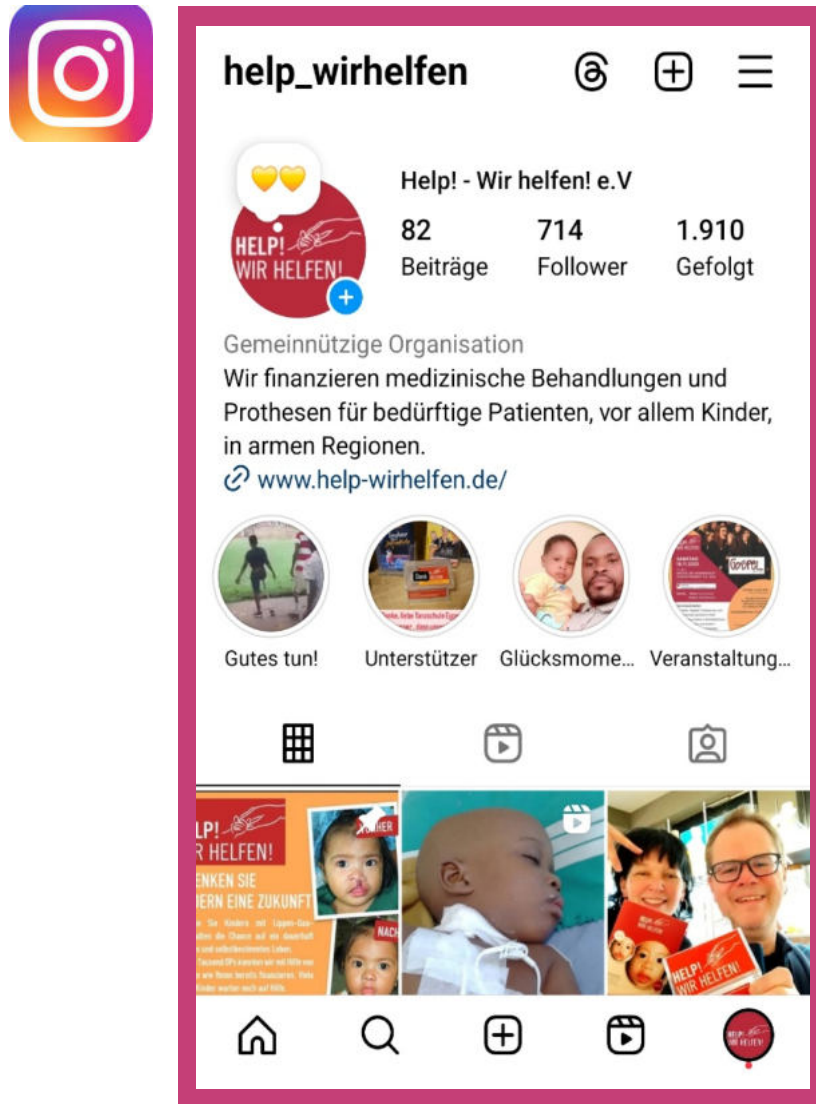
help_wirhelfen

HELP! WIR HELFEN!

Help! - Wir helfen! e.V

82 Beiträge

714 Follower

1.910 Gefolgt

Gemeinnützige Organisation

Wir finanzieren medizinische Behandlungen und Prothesen für bedürftige Patienten, vor allem Kinder, in armen Regionen.

www.help-wirhelfen.de/

Gutes tun!

Unterstützer

Glücksmome...

Veranstaltung...

LP! IR HELFEN!

ENKEN SIE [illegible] EINE ZUKUNFT

VORHER

NACH

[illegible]

HELP! WIR HELFEN!

HELP! WIR HELFEN!